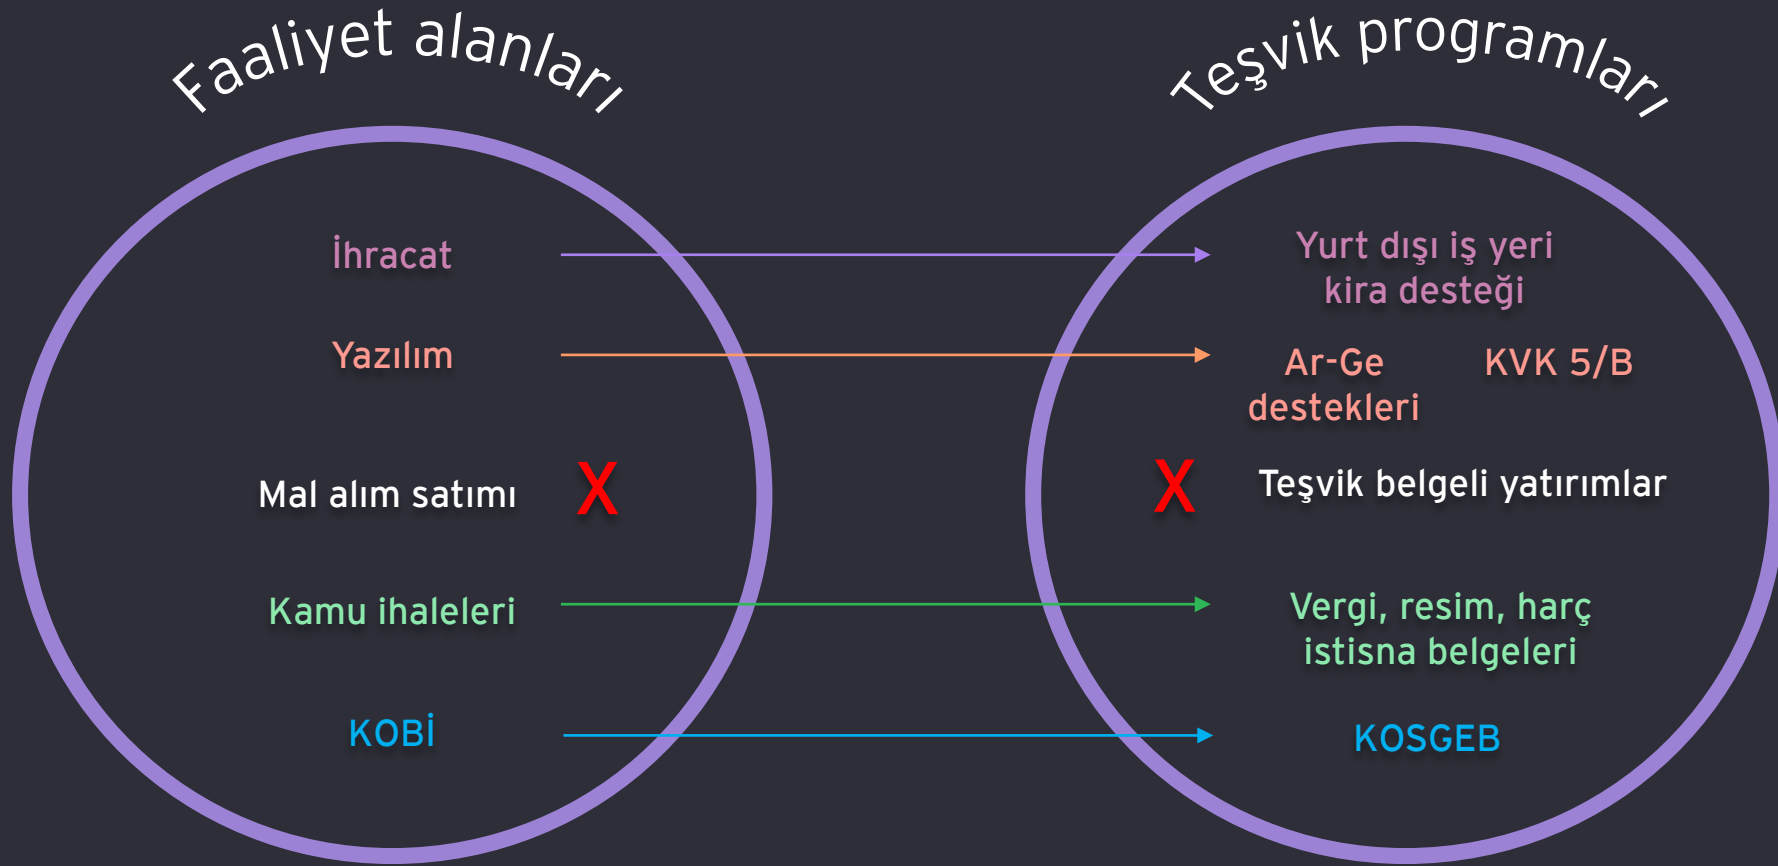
Faaliyet alanları

Teşvik programları

İhracat

Yurt dışı iş yeri kira desteği

Yazılım

Ar-Ge destekleri

KVK 5/B

Mal alım satımı

X

X

Teşvik belgeli yatırımlar

Kamu ihaleleri

Vergi, resim, harç istisna belgeleri

KOBİ

KOSGEB